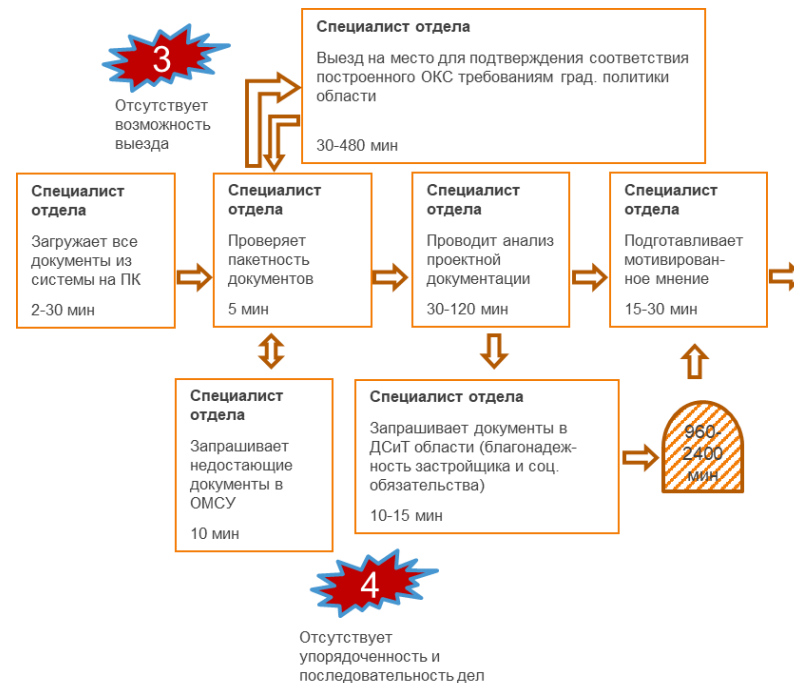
3

Отсутствует возможность выезда

Специалист отдела

Выезд на место для подтверждения соответствия построенного ОКС требованиям град. политики области

30-480 мин

Специалист отдела

Загружает все документы из системы на ПК

2-30 мин

Специалист отдела

Проверяет пакетность документов

5 мин

Специалист отдела

Проводит анализ проектной документации

30-120 мин

Специалист отдела

Подготавливает мотивированное мнение

15-30 мин

Специалист отдела

Запрашивает недостающие документы в ОМСУ

10 мин

Специалист отдела

Запрашивает документы в ДСиТ области (благонадежность застройщика и соц. обязательства)

10-15 мин

960-2400 мин

4

Отсутствует упорядоченность и последовательность дел